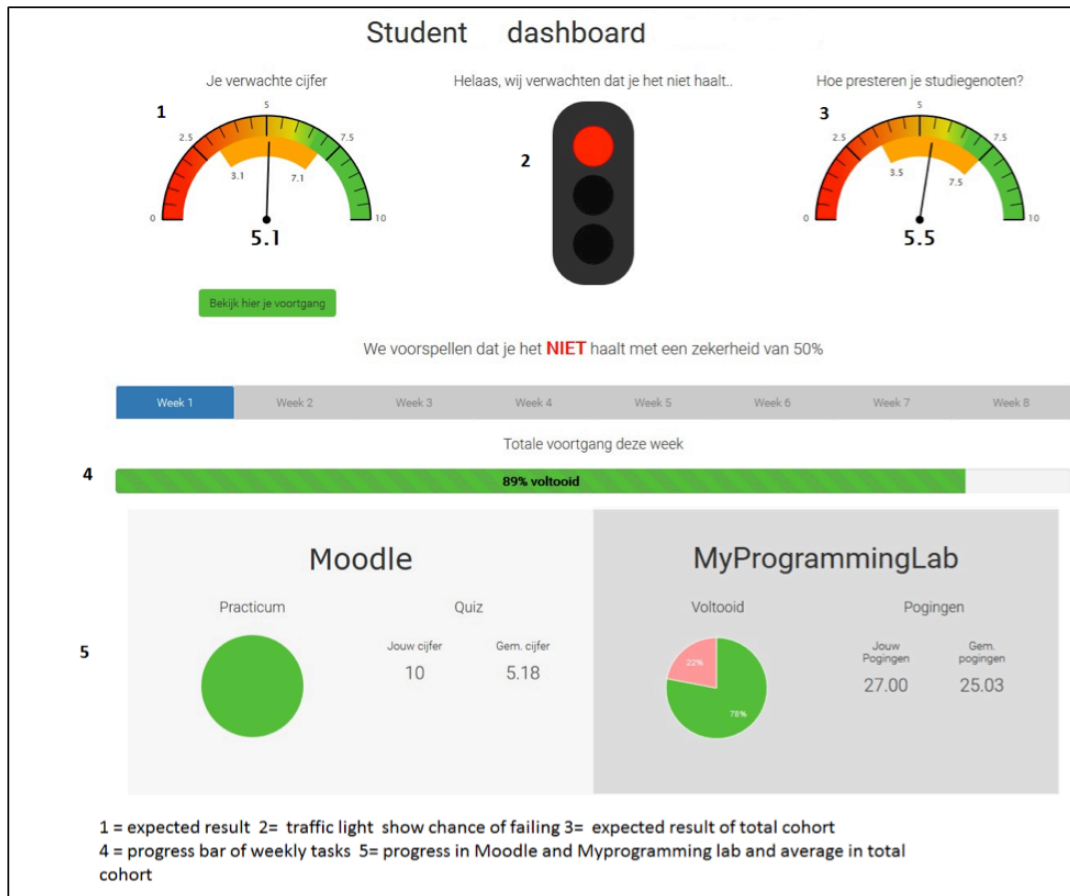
Student dashboard

Je verwachte cijfer

1

0 2.5 5 7.5 10

3.1 7.1

5.1

Bekijk hier je voortgang

Helaas, wij verwachten dat je het niet haalt..

2

Hoe presteren je studiegenoten?

3

0 2.5 5 7.5 10

3.5 7.5

5.5

We voorspellen dat je het NIET haalt met een zekerheid van 50%

| Week 1 | Week 2 | Week 3 | Week 4 | Week 5 | Week 6 | Week 7 | Week 8 |
|---|---|---|---|---|---|---|---|

Totale voortgang deze week

4

89% voltooid

5

Moodle

Practicum

Quiz

Jouw cijfer 10

Gem. cijfer 5.18

MyProgrammingLab

Voltooid

22%

78%

Pogingen

Jouw Pogingen 27.00

Gem. pogingen 25.03

1 = expected result 2= traffic light show chance of failing 3= expected result of total cohort
4 = progress bar of weekly tasks 5= progress in Moodle and Myprogramming lab and average in total cohort